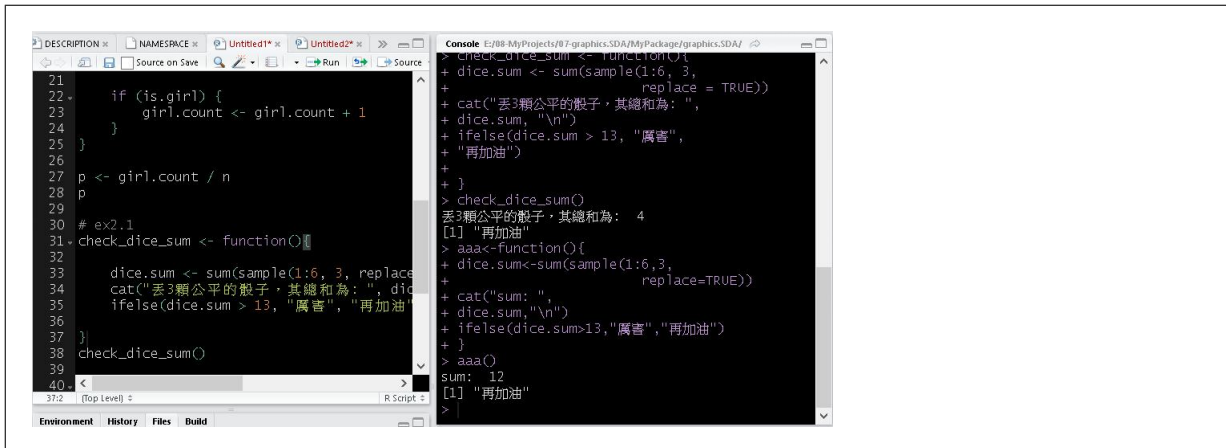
DESCRIPTION × NAMESPACE × Untitled1* × Untitled2* ×

Source on Save Run Source

21
22 if (is.girl) {
23 girl.count <- girl.count + 1
24 }
25 }
26
27 p <- girl.count / n
28 p
29
30 # ex2.1
31 check_dice_sum <- function(){
32
33 dice.sum <- sum(sample(1:6, 3, replace
34 cat("丟3顆公平的骰子，其總和為: ", dic
35 ifelse(dice.sum > 13, "厲害", "再加油"
36
37 }
38 check_dice_sum()
39
40

37:2 (Top Level) R Script

Environment History Files Build

Console E:/88-MyProjects/07-graphics.SDA/MyPackage/graphics.SDA/

> check_dice_sum <- function(){
+ dice.sum <- sum(sample(1:6, 3,
+ replace = TRUE))
+ cat("丟3顆公平的骰子，其總和為: ",
+ dice.sum, "\n")
+ ifelse(dice.sum > 13, "厲害",
+ "再加油")
+
+ }
> check_dice_sum()
丟3顆公平的骰子，其總和為: 4
[1] "再加油"
> aaa<-function(){
+ dice.sum<-sum(sample(1:6,3,
+ replace=TRUE))
+ cat("sum: ",
+ dice.sum,"\n")
+ ifelse(dice.sum>13,"厲害","再加油")
+ }
> aaa()
sum: 12
[1] "再加油"
>